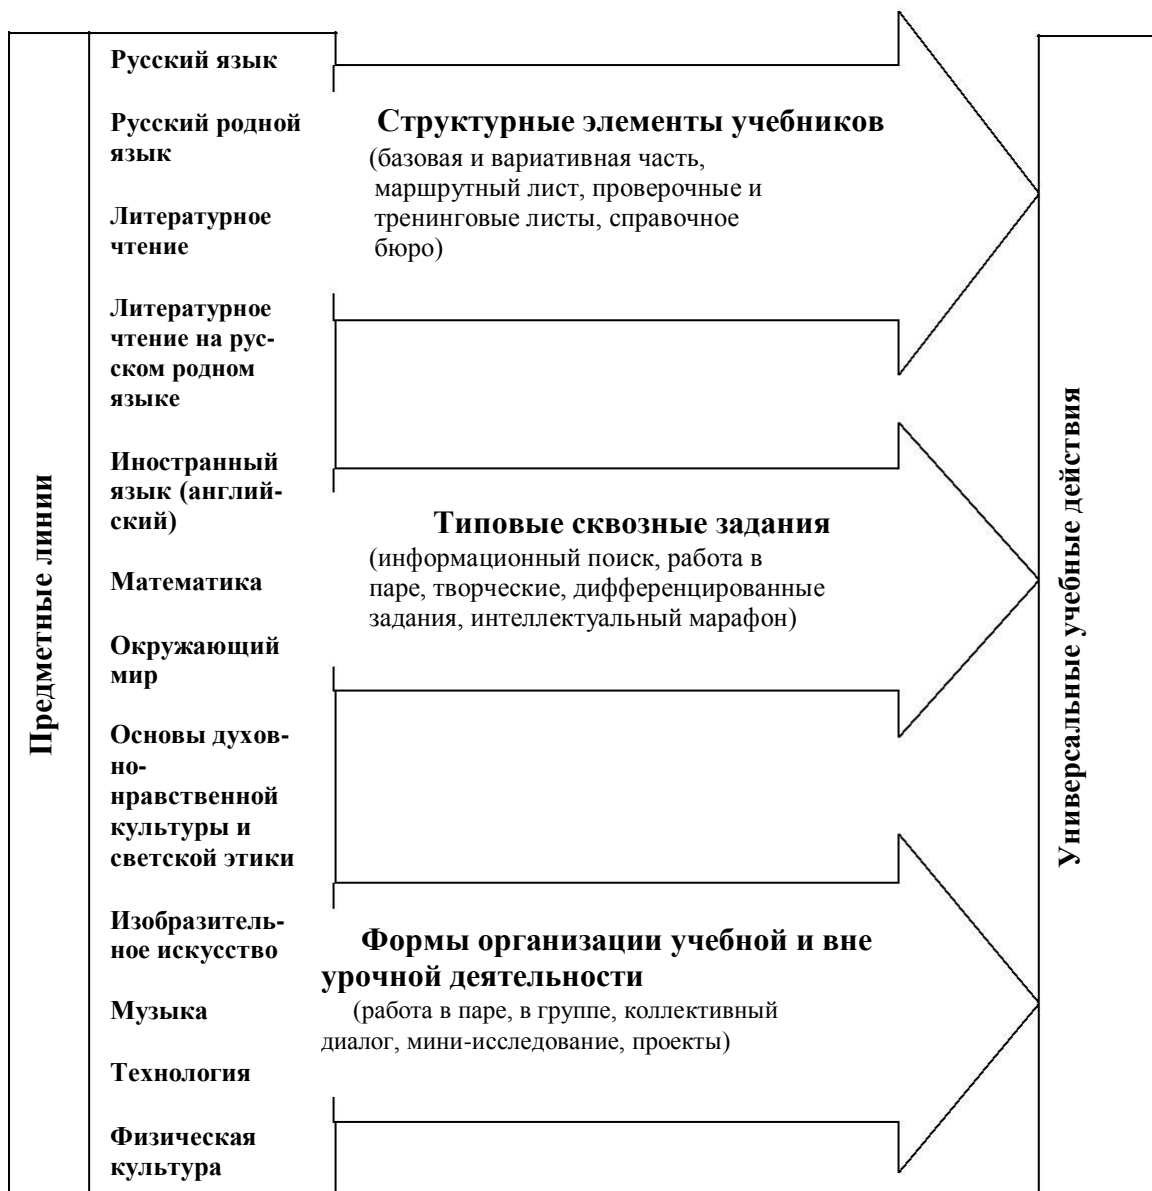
Предметные линии

Русский язык

Русский родной язык

Литературное чтение

Литературное чтение на русском родном языке

Иностранный язык (английский)

Математика

Окружающий мир

Основы духовно-нравственной культуры и светской этики

Изобразительное искусство

Музыка

Технология

Физическая культура

Структурные элементы учебников
(базовая и вариативная часть, маршрутный лист, проверочные и тренинговые листы, справочное бюро)

Типовые сквозные задания
(информационный поиск, работа в паре, творческие, дифференцированные задания, интеллектуальный марафон)

Формы организации учебной и вне урочной деятельности
(работа в паре, в группе, коллективный диалог, мини-исследование, проекты)

Универсальные учебные действия